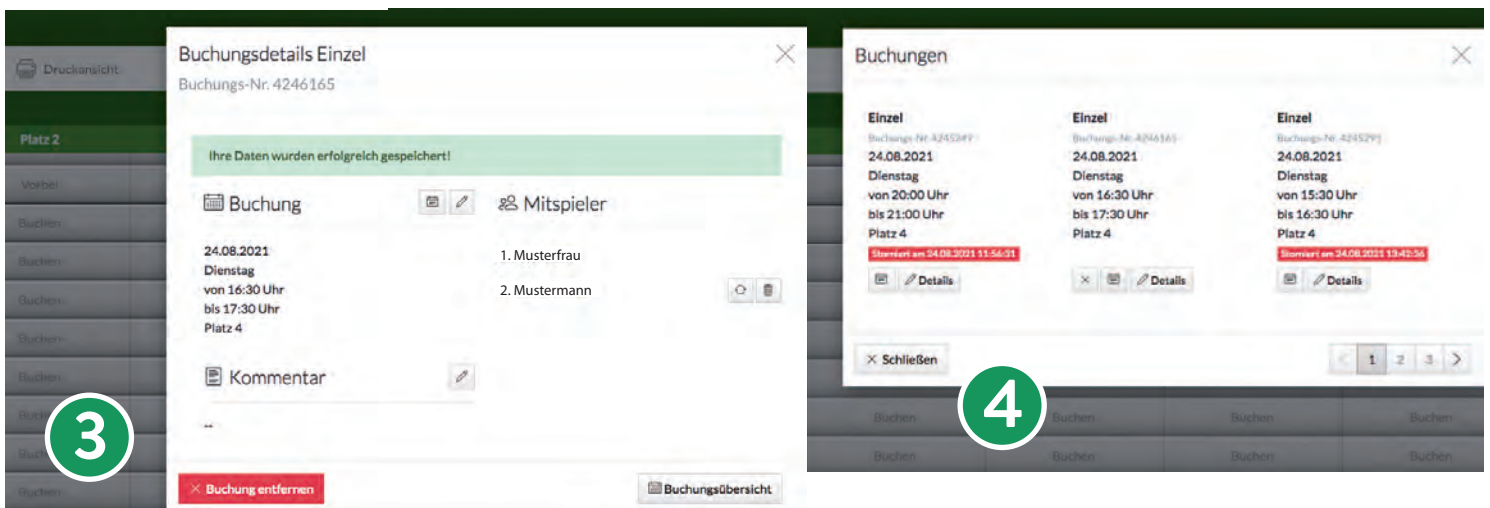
Druckansicht

Platz 2

Vorbei

Buchen

Buchen

Buchen

Buchen

Buchen

Buchen

Buchen

Buchen

Buchungsdetails Einzel
Buchungs-Nr. 4246165

Ihre Daten wurden erfolgreich gespeichert!

Buchung

24.08.2021
Dienstag
von 16:30 Uhr
bis 17:30 Uhr
Platz 4

Mitspieler

1. Musterfrau

2. Mustermann

Kommentar

--

Buchung entfernen

Buchungsübersicht

3

Buchungen

Einzel
Buchungs-Nr. 4245349
24.08.2021
Dienstag
von 20:00 Uhr
bis 21:00 Uhr
Platz 4
Storniert am 24.08.2021 11:56:31
Details

Einzel
Buchungs-Nr. 4246165
24.08.2021
Dienstag
von 16:30 Uhr
bis 17:30 Uhr
Platz 4
Details

Einzel
Buchungs-Nr. 4245291
24.08.2021
Dienstag
von 15:30 Uhr
bis 16:30 Uhr
Platz 4
Storniert am 24.08.2021 13:42:56
Details

Schließen

1 2 3

4

Buchen Buchen Buchen Buchen

Buchen Buchen Buchen Buchen